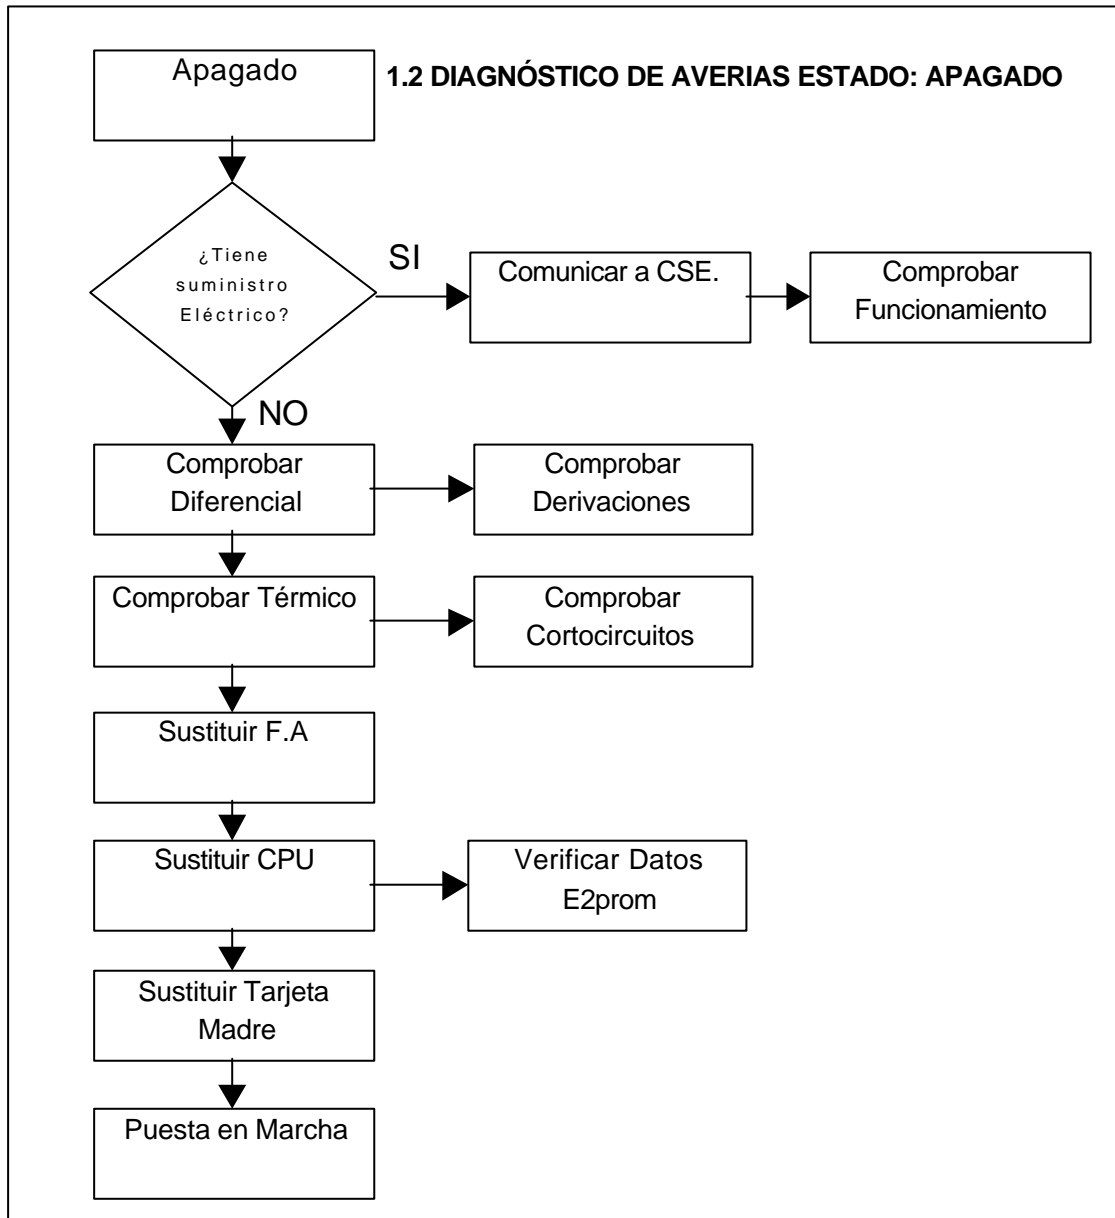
Apagado

1.2 DIAGNÓSTICO DE AVERIAS ESTADO: APAGADO

¿Tiene suministro Eléctrico?

SI

Comunicar a CSE.

Comprobar Funcionamiento

NO

Comprobar Diferencial

Comprobar Derivaciones

Comprobar Térmico

Comprobar Cortocircuitos

Sustituir F.A

Sustituir CPU

Verificar Datos E2prom

Sustituir Tarjeta Madre

Puesta en Marcha